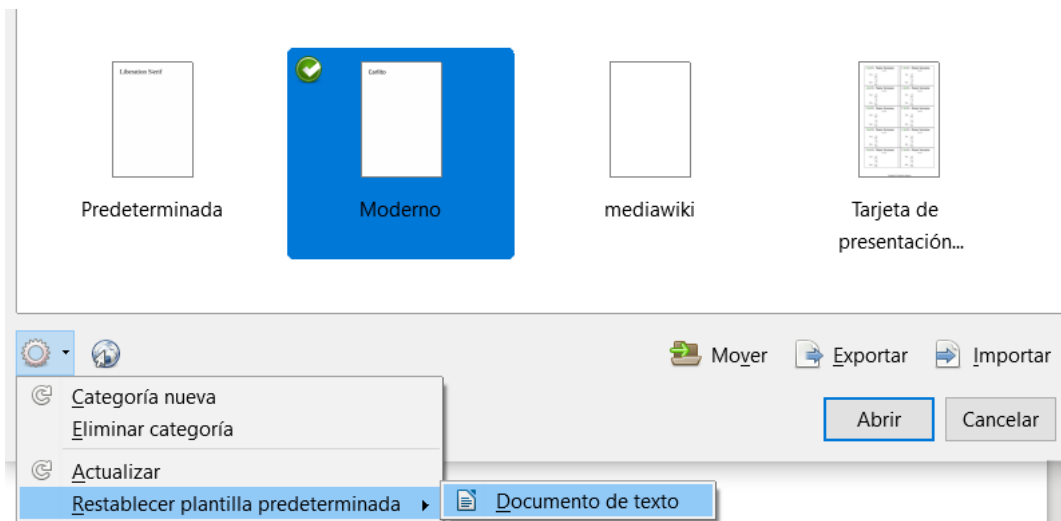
Liberation Serif

Predeterminada

Carlito

Moderno

mediawiki

Tarjeta de presentación...

Mover

Exportar

Importar

Categoría nueva

Eliminar categoría

Actualizar

Restablecer plantilla predeterminada

Documento de texto

Abrir

Cancelar